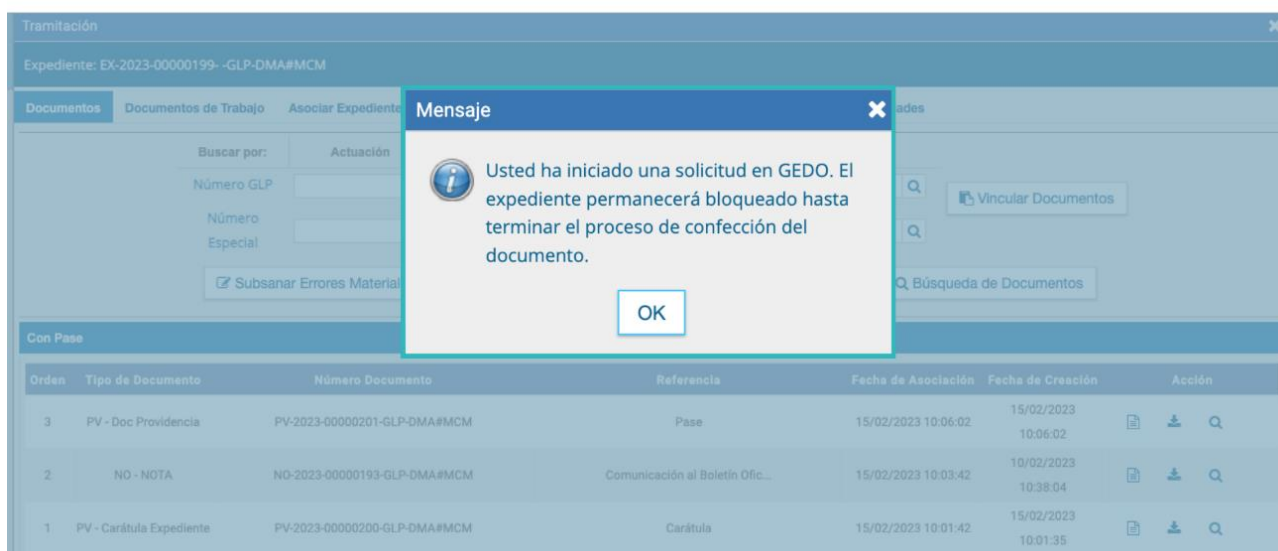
Tramitación

Expediente: EX-2023-00000199- -GLP-DMA#MCM

Documentos Documentos de Trabajo Asociar Expediente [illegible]ades

Buscar por: Actuación

Número GLP

Número Especial

Vincular Documentos

Subsanar Errores Material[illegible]

Búsqueda de Documentos

Mensaje

Usted ha iniciado una solicitud en GEDO. El expediente permanecerá bloqueado hasta terminar el proceso de confección del documento.

OK

Con Pase

| Orden | Tipo de Documento | Número Documento | Referencia | Fecha de Asociación | Fecha de Creación | Acción |
|---|---|---|---|---|---|---|
| 3 | PV - Doc Providencia | PV-2023-00000201-GLP-DMA#MCM | Pase | 15/02/2023 10:06:02 | 15/02/2023 10:06:02 | |
| 2 | NO - NOTA | NO-2023-00000193-GLP-DMA#MCM | Comunicación al Boletín Ofic... | 15/02/2023 10:03:42 | 10/02/2023 10:38:04 | |
| 1 | PV - Carátula Expediente | PV-2023-00000200-GLP-DMA#MCM | Carátula | 15/02/2023 10:01:42 | 15/02/2023 10:01:35 | |